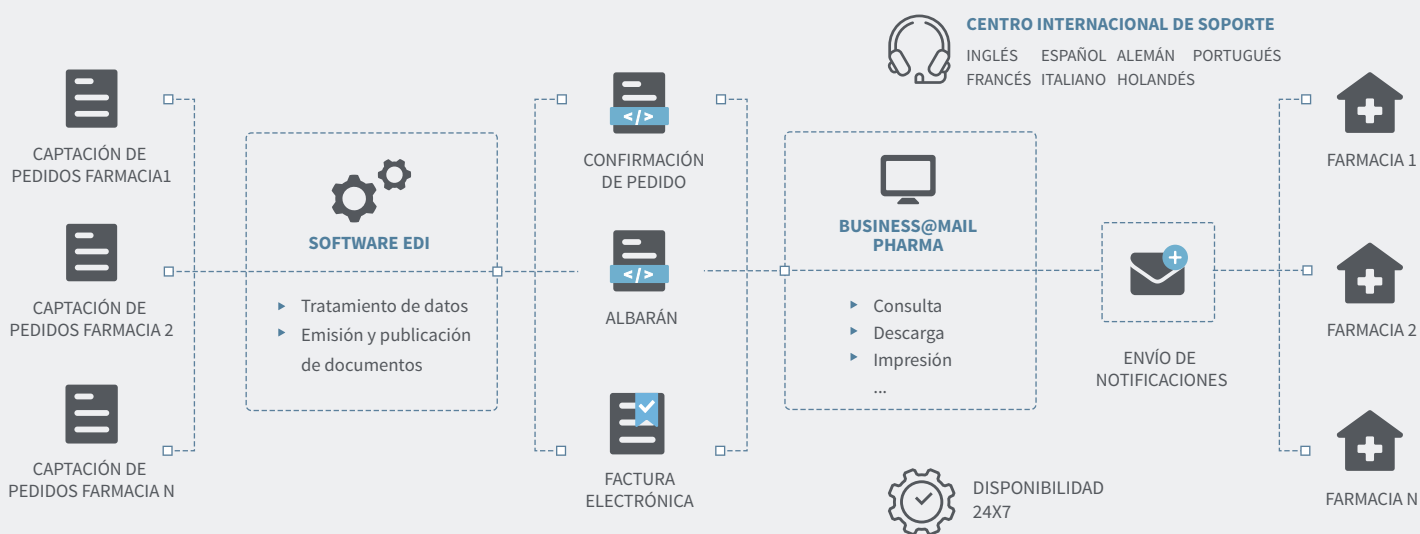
CENTRO INTERNACIONAL DE SOPORTE
INGLÉS ESPAÑOL ALEMÁN PORTUGUÉS
FRANCÉS ITALIANO HOLANDÉS

CAPTACIÓN DE PEDIDOS FARMACIA1

CAPTACIÓN DE PEDIDOS FARMACIA 2

CAPTACIÓN DE PEDIDOS FARMACIA N

SOFTWARE EDI

Tratamiento de datos
Emisión y publicación de documentos

</>
CONFIRMACIÓN DE PEDIDO

</>
ALBARÁN

FACTURA ELECTRÓNICA

BUSINESS@MAIL PHARMA

Consulta
Descarga
Impresión
...

ENVÍO DE NOTIFICACIONES

DISPONIBILIDAD 24X7

FARMACIA 1

FARMACIA 2

FARMACIA N